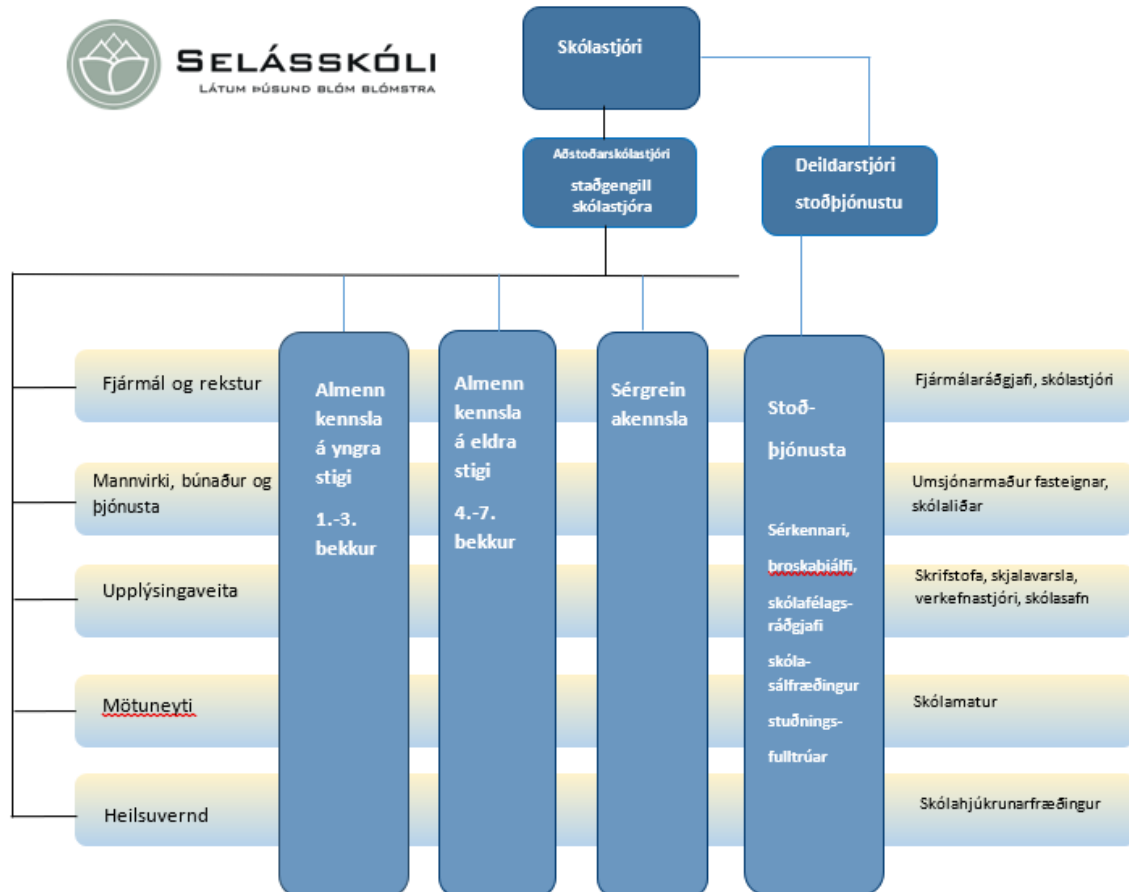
SELÁSSKÓLI
LÁTUM ÞÚSUND BLÓM BLÓMSTRA

Skólastjóri

Aðstoðarskólastjóri
staðgengill skólastjóra

Deildarstjóri stoðþjónustu

Fjármál og rekstur

Mannvirki, búnaður og þjónusta

Upplýsingaveita

Mötuneyti

Heilsuvernd

Almenn kennsla á yngra stigi
1.-3. bekkur

Almenn kennsla á eldra stigi
4.-7. bekkur

Sérgreinakennsla

Stoð-þjónusta

Sérkennari,
þroskaþjálfi,
skólafélagsráðgjafi
skólasálfræðingur
stuðningsfulltrúar

Fjármálaráðgjafi, skólastjóri

Umsjónarmaður fasteignar, skólaliðar

Skrifstofa, skjalavarsla, verkefnastjóri, skólasafn

Skólamatur

Skólahjúkrunarfræðingur